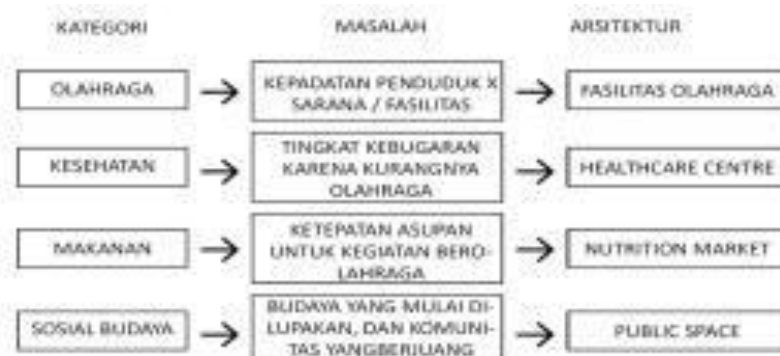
KATEGORI

MASALAH

ARSITEKTUR

OLAHRAGA

KEPADATAN PENDUDUK X SARANA / FASILITAS

FASILITAS OLAHRAGA

KESEHATAN

TINGKAT KEBUGARAN KARENA KURANGNYA OLAHRAGA

HEALTHCARE CENTRE

MAKANAN

KETEPATAN ASUPAN UNTUK KEGIATAN BEROLAHRAGA

NUTRITION MARKET

SOSIAL BUDAYA

BUDAYA YANG MULAI DILUPAKAN, DAN KOMUNITAS YANGBERJUANG

PUBLIC SPACE